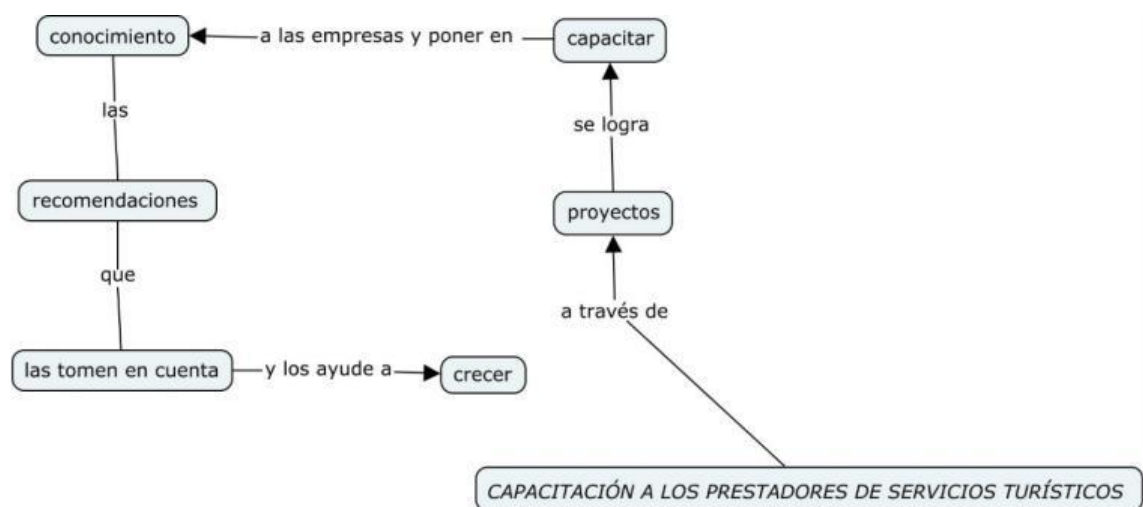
CAPACITACIÓN A LOS PRESTADORES DE SERVICIOS TURÍSTICOS

a través de

proyectos

se logra

capacitar

a las empresas y poner en

conocimiento

las

recomendaciones

que

las tomen en cuenta

y los ayude a

crecer